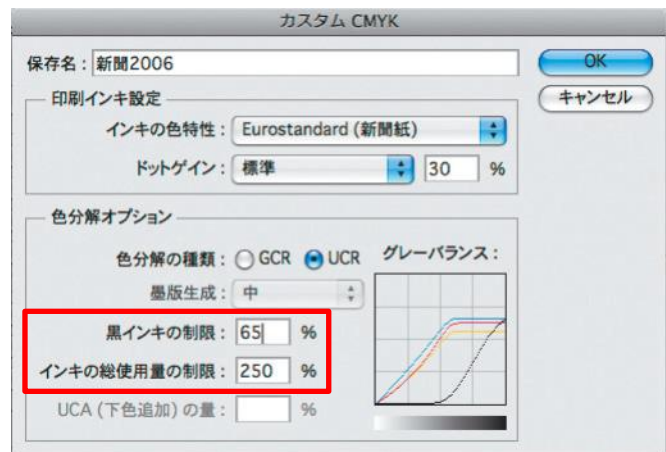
カスタム CMYK

保存名： 新聞2006

OK

キャンセル

印刷インキ設定

インキの色特性： Eurostandard (新聞紙)

ドットゲイン： 標準 30 %

色分解オプション

色分解の種類： GCR UCR

グレーバランス：

墨版生成： 中

黒インキの制限： 65 %

インキの総使用量の制限： 250 %

UCA (下色追加) の量： %